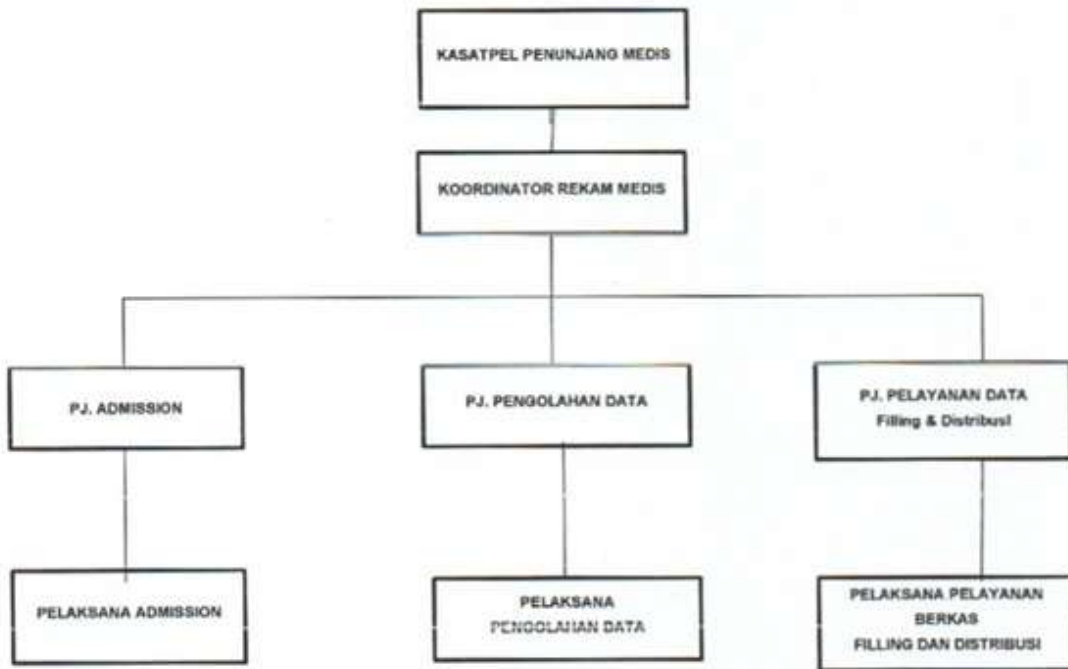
KASATPEL PENUNJANG MEDIS

KOORDINATOR REKAM MEDIS

PJ. ADMISSION

PJ. PENGOLAHAN DATA

PJ. PELAYANAN DATA
Filling & Distribusi

PELAKSANA ADMISSION

PELAKSANA
PENGOLAHAN DATA

PELAKSANA PELAYANAN
BERKAS
FILLING DAN DISTRIBUSI